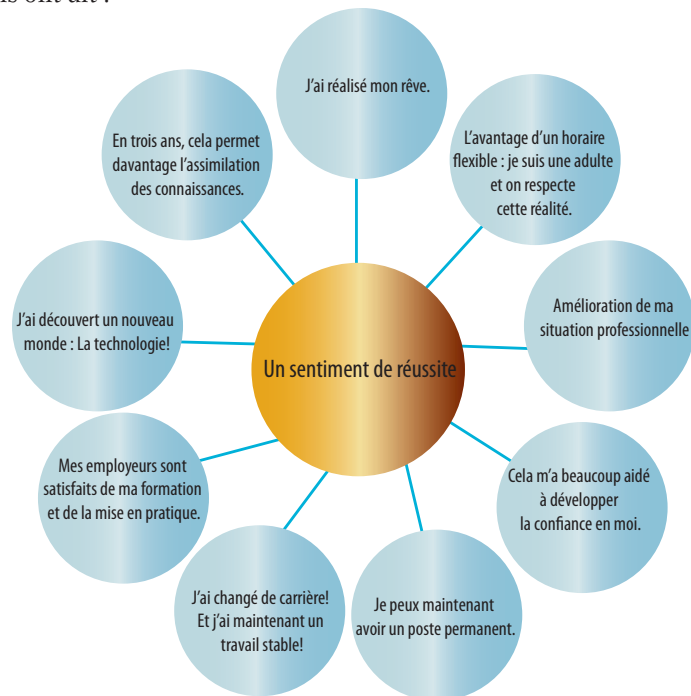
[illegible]s ont dit :

J'ai réalisé mon rêve.

L'avantage d'un horaire flexible : je suis une adulte et on respecte cette réalité.

Amélioration de ma situation professionnelle

Cela m'a beaucoup aidé à développer la confiance en moi.

Je peux maintenant avoir un poste permanent.

J'ai changé de carrière! Et j'ai maintenant un travail stable!

Mes employeurs sont satisfaits de ma formation et de la mise en pratique.

J'ai découvert un nouveau monde : La technologie!

En trois ans, cela permet davantage l'assimilation des connaissances.

Un sentiment de réussite